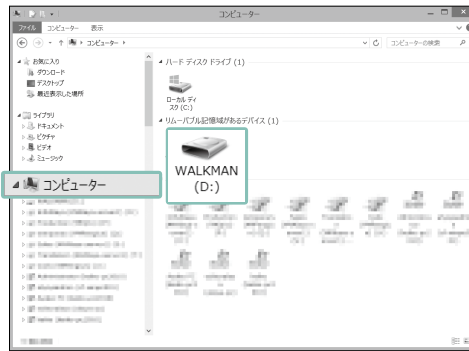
コンピューター

ファイル コンピューター 表示

コンピューター

コンピューターの検索

お気に入り
ダウンロード
デスクトップ
最近表示した場所

ライブラリ
ドキュメント
ピクチャ
ビデオ
ミュージック

コンピューター

ハード ディスク ドライブ (1)
ローカル ディスク (C:)

リムーバブル記憶域があるデバイス (1)
WALKMAN (D:)

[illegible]